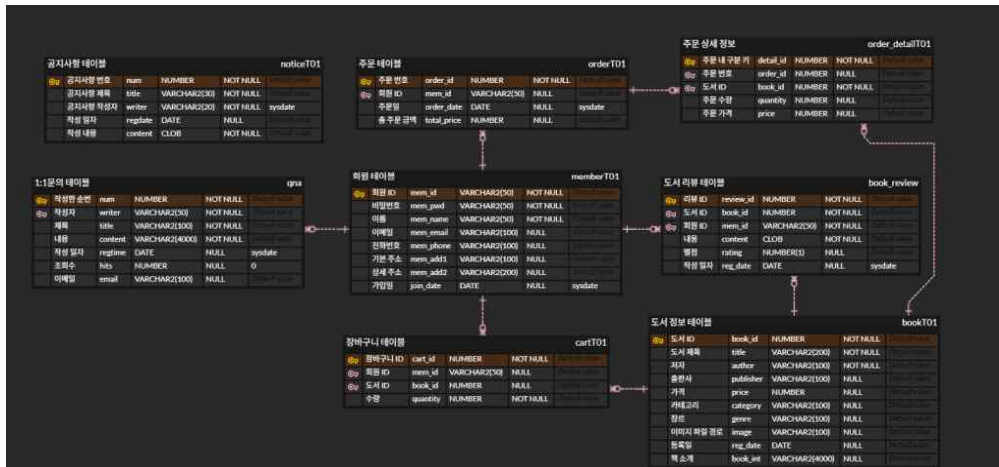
공지사항 테이블 noticeT01

| | | | | | |
|---|---|---|---|---|---|
| | 공지사항 번호 | num | NUMBER | NOT NULL | |
| | 공지사항 제목 | title | VARCHAR2(30) | NOT NULL | |
| | 공지사항 작성자 | writer | VARCHAR2(20) | NOT NULL | sysdate |
| | 작성 일자 | regdate | DATE | NULL | |
| | 작성 내용 | content | CLOB | NOT NULL | |

주문 테이블 orderT01

| | | | | | |
|---|---|---|---|---|---|
| | 주문 번호 | order_id | NUMBER | NOT NULL | |
| | 회원 ID | mem_id | VARCHAR2(50) | NULL | |
| | 주문일 | order_date | DATE | NULL | sysdate |
| | 총 주문 금액 | total_price | NUMBER | NULL | |

주문 상세 정보 order_detailT01

| | | | | | |
|---|---|---|---|---|---|
| | 주문 내 구분 키 | detail_id | NUMBER | NOT NULL | |
| | 주문 번호 | order_id | NUMBER | NULL | |
| | 도서 ID | book_id | NUMBER | NOT NULL | |
| | 주문 수량 | quantity | NUMBER | NULL | |
| | 주문 가격 | price | NUMBER | NULL | |

1:1문의 테이블 qna

| | | | | | |
|---|---|---|---|---|---|
| | 작성한 순번 | num | NUMBER | NOT NULL | |
| | 작성자 | writer | VARCHAR2(50) | NOT NULL | |
| | 제목 | title | VARCHAR2(100) | NOT NULL | |
| | 내용 | content | VARCHAR2(4000) | NOT NULL | |
| | 작성 일자 | regtime | DATE | NULL | sysdate |
| | 조회수 | hits | NUMBER | NULL | 0 |
| | 이메일 | email | VARCHAR2(100) | NULL | |

회원 테이블 memberT01

| | | | | | |
|---|---|---|---|---|---|
| | 회원 ID | mem_id | VARCHAR2(50) | NOT NULL | |
| | 비밀번호 | mem_pwd | VARCHAR2(50) | NOT NULL | |
| | 이름 | mem_name | VARCHAR2(50) | NOT NULL | |
| | 이메일 | mem_email | VARCHAR2(100) | NULL | |
| | 전화번호 | mem_phone | VARCHAR2(100) | NULL | |
| | 기본 주소 | mem_add1 | VARCHAR2(100) | NULL | |
| | 상세 주소 | mem_add2 | VARCHAR2(200) | NULL | |
| | 가입일 | join_date | DATE | NULL | sysdate |

도서 리뷰 테이블 book_review

| | | | | | |
|---|---|---|---|---|---|
| | 리뷰 ID | review_id | NUMBER | NOT NULL | |
| | 도서 ID | book_id | NUMBER | NOT NULL | |
| | 회원 ID | mem_id | VARCHAR2(50) | NOT NULL | |
| | 내용 | content | CLOB | NOT NULL | |
| | 별점 | rating | NUMBER(1) | NULL | |
| | 작성 일자 | reg_date | DATE | NULL | sysdate |

장바구니 테이블 cartT01

| | | | | | |
|---|---|---|---|---|---|
| | 장바구니 ID | cart_id | NUMBER | NOT NULL | |
| | 회원 ID | mem_id | VARCHAR2(50) | NULL | |
| | 도서 ID | book_id | NUMBER | NULL | |
| | 수량 | quantity | NUMBER | NOT NULL | |

도서 정보 테이블 bookT01

| | | | | | |
|---|---|---|---|---|---|
| | 도서 ID | book_id | NUMBER | NOT NULL | |
| | 도서 제목 | title | VARCHAR2(200) | NULL | |
| | 저자 | author | VARCHAR2(100) | NULL | |
| | 출판사 | publisher | VARCHAR2(100) | NULL | |
| | 가격 | price | NUMBER | NULL | |
| | 카테고리 | category | VARCHAR2(100) | NULL | |
| | 장르 | genre | VARCHAR2(100) | NULL | |
| | 이미지 파일 경로 | image | VARCHAR2(100) | NULL | |
| | 등록일 | reg_date | DATE | NULL | |
| | 책 소개 | book_int | VARCHAR2(4000) | NULL | |